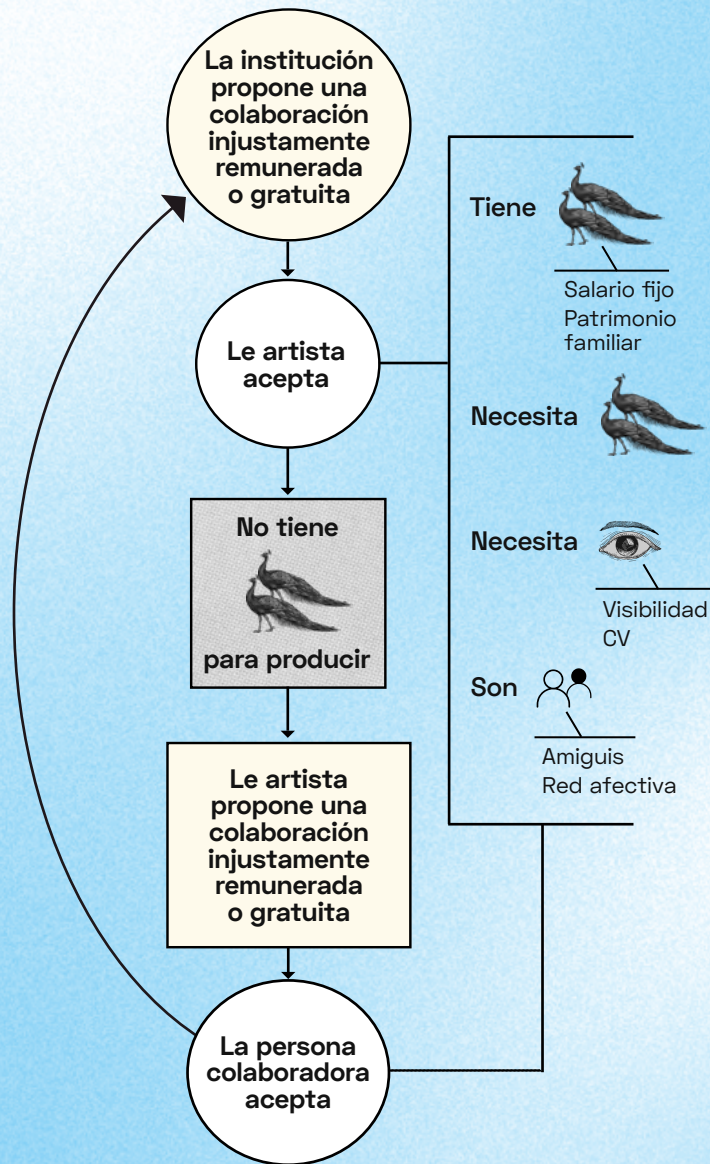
La institución propone una colaboración injustamente remunerada o gratuita

Le artista acepta

No tiene

para producir

Le artista propone una colaboración injustamente remunerada o gratuita

La persona colaboradora acepta

Tiene

Salario fijo
Patrimonio familiar

Necesita

Necesita

Visibilidad
CV

Son

Amiguis
Red afectiva